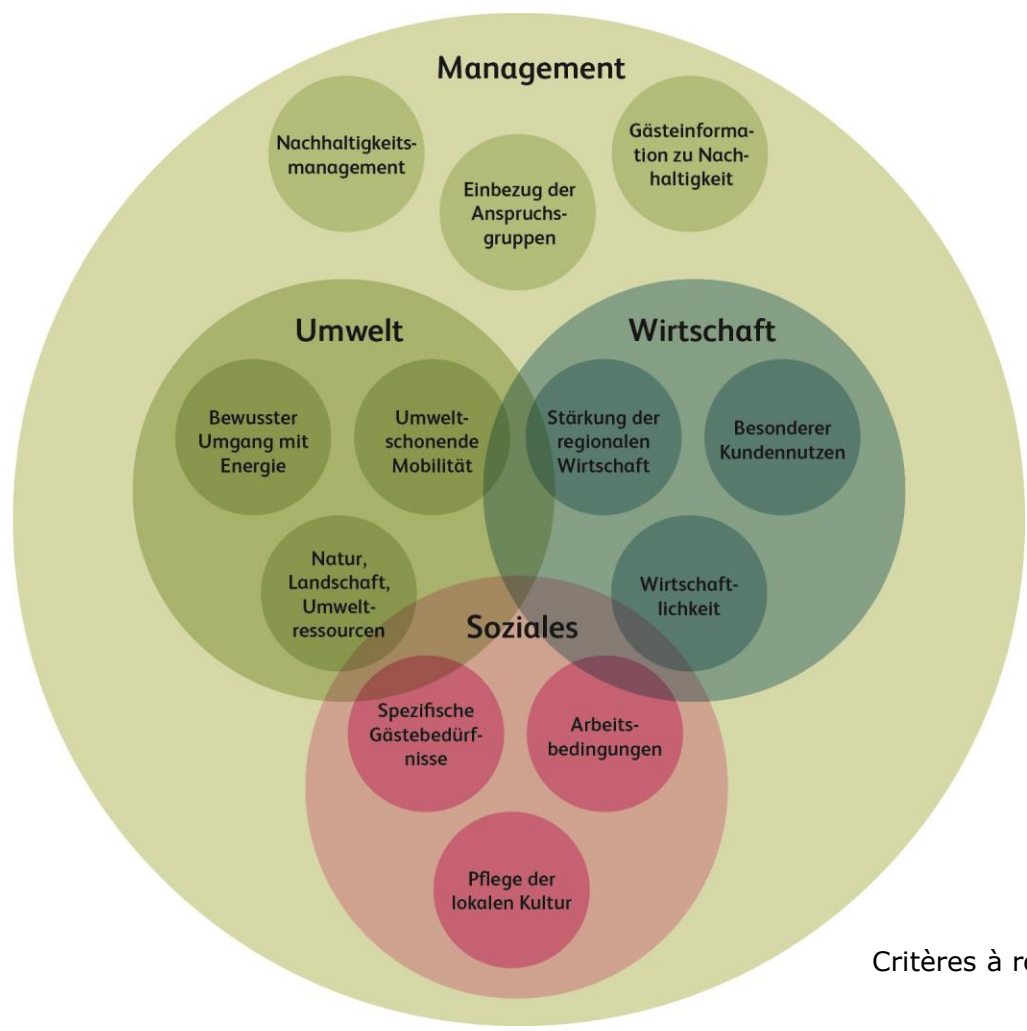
Management

Nachhaltigkeitsmanagement

Einbezug der Anspruchsgruppen

Gästeinformation zu Nachhaltigkeit

Umwelt

Wirtschaft

Bewusster Umgang mit Energie

Umweltschonende Mobilität

Stärkung der regionalen Wirtschaft

Besonderer Kundennutzen

Natur, Landschaft, Umweltressourcen

Wirtschaftlichkeit

Soziales

Spezifische Gästebedürfnisse

Arbeitsbedingungen

Pflege der lokalen Kultur

Critères à re